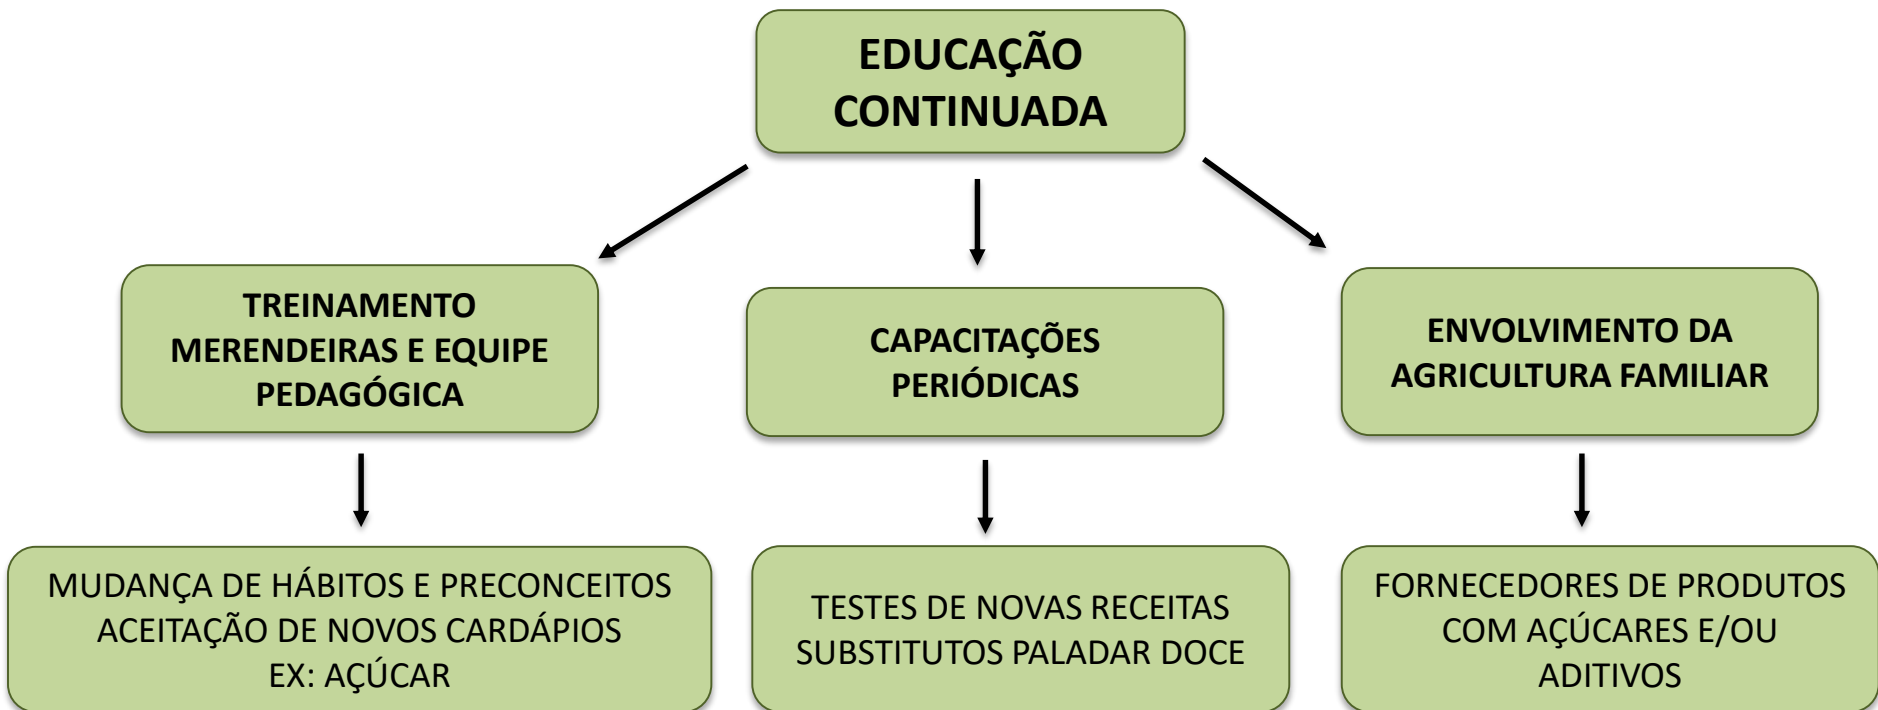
EDUCAÇÃO CONTINUADA

TREINAMENTO MERENDEIRAS E EQUIPE PEDAGÓGICA

CAPACITAÇÕES PERIÓDICAS

ENVOLVIMENTO DA AGRICULTURA FAMILIAR

MUDANÇA DE HÁBITOS E PRECONCEITOS
ACEITAÇÃO DE NOVOS CARDÁPIOS
EX: AÇÚCAR

TESTES DE NOVAS RECEITAS
SUBSTITUTOS PALADAR DOCE

FORNECEDORES DE PRODUTOS COM AÇÚCARES E/OU ADITIVOS